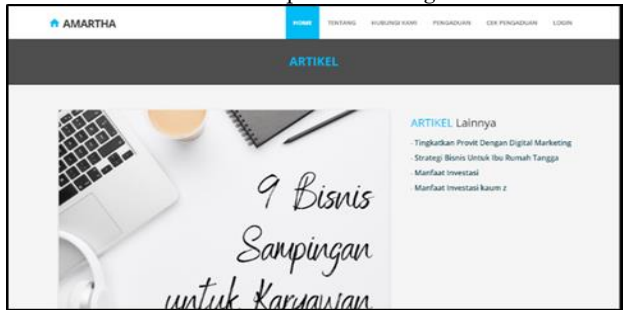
AMARTHA

HOME TENTANG HUBUNGI KAMI PENGADUAN CEK PENGADUAN LOGIN

ARTIKEL

9 Bisnis Sampingan untuk Karyawan

ARTIKEL Lainnya

- Tingkatkan Provit Dengan Digital Marketing
- Strategi Bisnis Untuk Ibu Rumah Tangga
- Manfaat Investasi
- Manfaat Investasi kaum z